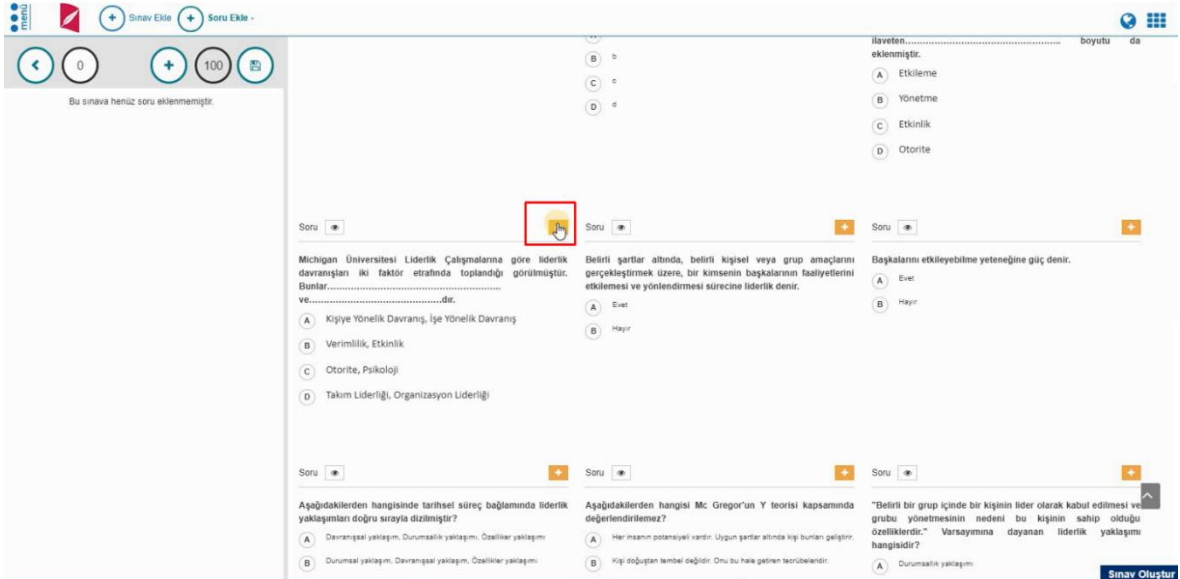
menü

Sınav Ekle Soru Ekle

0

100

Bu sınava henüz soru eklenmemiştir.

B b

C c

D d

ilaveten........................................ boyutu da eklenmiştir.

A Etkileme

B Yönetme

C Etkinlik

D Otorite

Soru

Michigan Üniversitesi Liderlik Çalışmalarına göre liderlik davranışları iki faktör etrafında toplandığı görülmüştür. Bunlar........................................ ve........................................dır.

A Kişiye Yönelik Davranış, İşe Yönelik Davranış

B Verimlilik, Etkinlik

C Otorite, Psikoloji

D Takım Liderliği, Organizasyon Liderliği

Soru

Belirli şartlar altında, belirli kişisel veya grup amaçlarını gerçekleştirmek üzere, bir kimsenin başkalarının faaliyetlerini etkilemesi ve yönlendirmesi sürecine liderlik denir.

A Evet

B Hayır

Soru

Başkalarını etkileyebilme yeteneğine güç denir.

A Evet

B Hayır

Soru

Aşağıdakilerden hangisinde tarihsel süreç bağlamında liderlik yaklaşımları doğru sırayla dizilmiştir?

A Davranışsal yaklaşım, Durumsallık yaklaşımı, Özellikler yaklaşımı

B Durumsal yaklaşım, Davranışsal yaklaşım, Özellikler yaklaşımı

Soru

Aşağıdakilerden hangisi Mc Gregor'un Y teorisi kapsamında değerlendirilemez?

A Her insanın potansiyeli vardır. Uygun şartlar altında kişi bunları geliştirir.

B Kişi doğuştan tembel değildir. Onu bu hale getiren tecrübelerdir.

Soru

"Belirli bir grup içinde bir kişinin lider olarak kabul edilmesi ve grubu yönetmesinin nedeni bu kişinin sahip olduğu özelliklerdir." Varsayımına dayanan liderlik yaklaşımı hangisidir?

A Durumsallık yaklaşımı

Sınav Oluştur